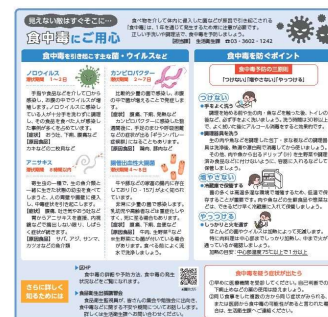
見えない敵はすぐそこに…

食中毒にご用心

食べ物を介して体内に侵入した微生物や有害物質が引き起こす食中毒。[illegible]正しい予防策を理解し、安全に食事を楽しみましょう。【問合先】食品衛生係 ☎03-3802-1242

食中毒を引き起こす主な菌・ウイルスなど

ノロウイルス
【潜伏期間】1～2日
手指や食品などを介して口から感染し、吐き気や下痢などの症状を起こします。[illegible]
【原因食品】カキなどの二枚貝など

カンピロバクター
【潜伏期間】2～7日
少量の菌で感染し、腹痛、下痢、発熱などの症状を起こします。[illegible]
【原因食品】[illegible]

アニサキス
【潜伏期間】数時間～数日
寄生虫の一種で、生の魚介類と一緒に体内に入ると激しい腹痛を起こします。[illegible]
【原因食品】サバ、アジ、サンマ、カツオなどの魚介類

腸管出血性大腸菌
【潜伏期間】3～8日
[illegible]
【原因食品】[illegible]

食中毒を防ぐポイント

食中毒予防の三原則
「つけない」「増やさない」「やっつける」

つけない
●手をよく洗う
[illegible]
●調理器具を使い分ける
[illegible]

増やさない
●低温で保存する
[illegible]

やっつける
●しっかりと火を通す
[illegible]
●調理器具を消毒する
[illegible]

食中毒を疑う症状が出たら
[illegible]

さらに詳しく知るためには
▶区HP
食中毒予防の知識や、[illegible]
▶食品衛生課
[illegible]